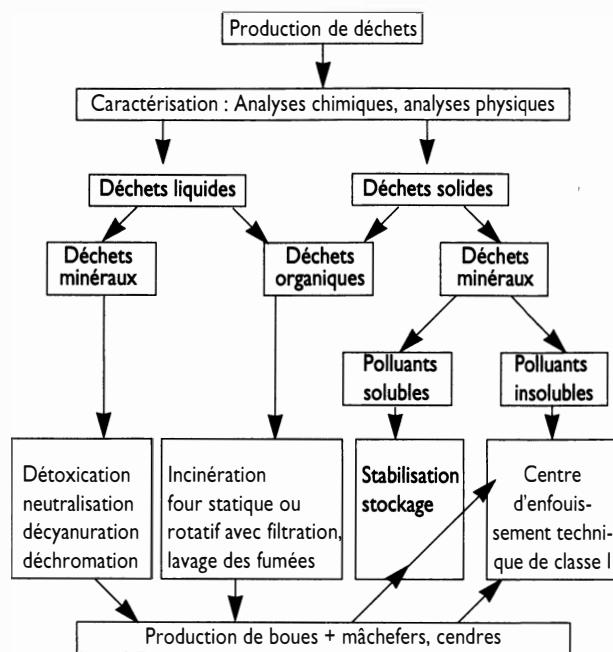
Production de déchets

Caractérisation : Analyses chimiques, analyses physiques

Déchets liquides

Déchets solides

Déchets minéraux

Déchets organiques

Déchets minéraux

Polluants solubles

Polluants insolubles

Détoxication neutralisation décyanuration déchromation

Incinération four statique ou rotatif avec filtration, lavage des fumées

Stabilisation stockage

Centre d'enfouissement technique de classe I

Production de boues + mâchefers, cendres